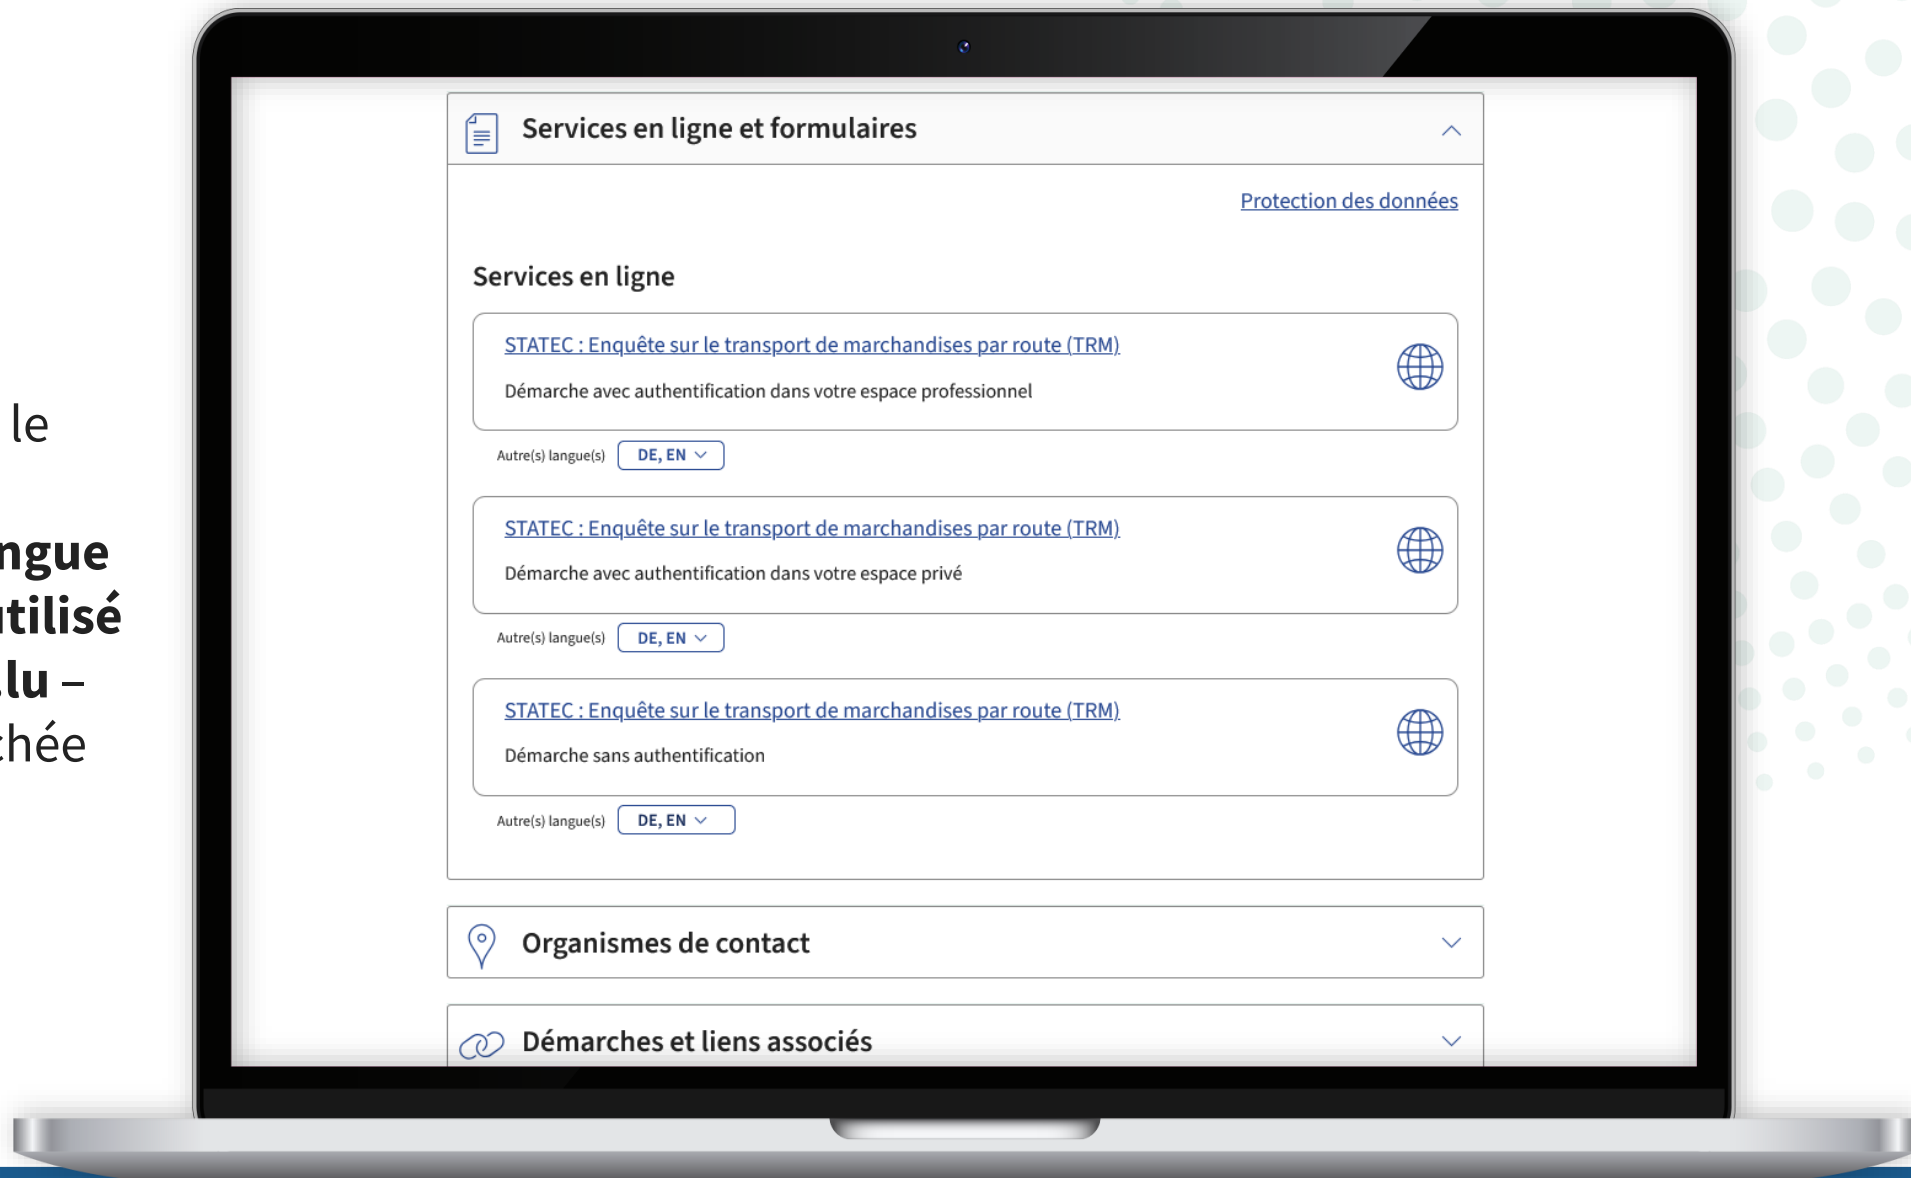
le

ngue
tilisé
lu –
chée

Services en ligne et formulaires

Protection des données

Services en ligne

STATEC : Enquête sur le transport de marchandises par route (TRM)

Démarche avec authentification dans votre espace professionnel

Autre(s) langue(s) DE, EN

STATEC : Enquête sur le transport de marchandises par route (TRM)

Démarche avec authentification dans votre espace privé

Autre(s) langue(s) DE, EN

STATEC : Enquête sur le transport de marchandises par route (TRM)

Démarche sans authentification

Autre(s) langue(s) DE, EN

Organismes de contact

Démarches et liens associés